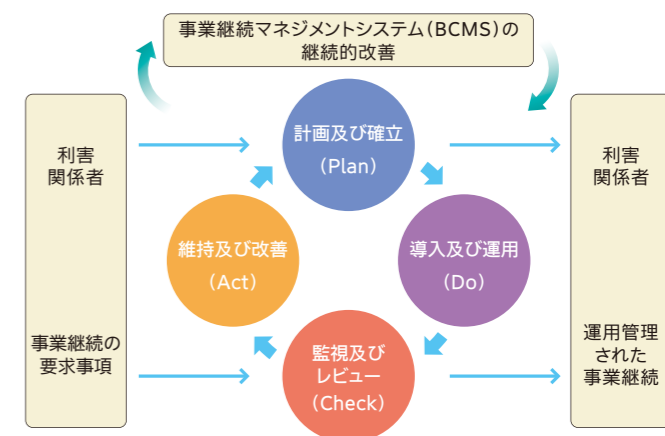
事業継続マネジメントシステム(BCMS)の継続的改善

利害関係者

事業継続の要求事項

計画及び確立
(Plan)

導入及び運用
(Do)

監視及びレビュー
(Check)

維持及び改善
(Act)

利害関係者

運用管理された事業継続